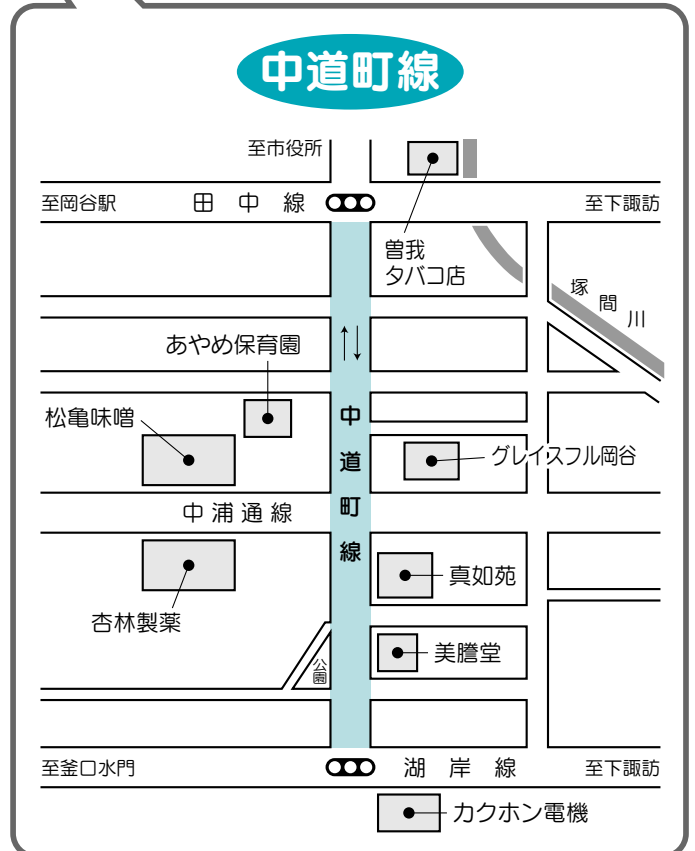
中道町線

至市役所

至岡谷駅　田中線　至下諏訪

曽我タバコ店

塚間川

あやめ保育園

松亀味噌

中道町線

グレイスフル岡谷

中浦通線

真如苑

杏林製薬

公園

美膳堂

至釜口水門　湖岸線　至下諏訪

カクホン電機